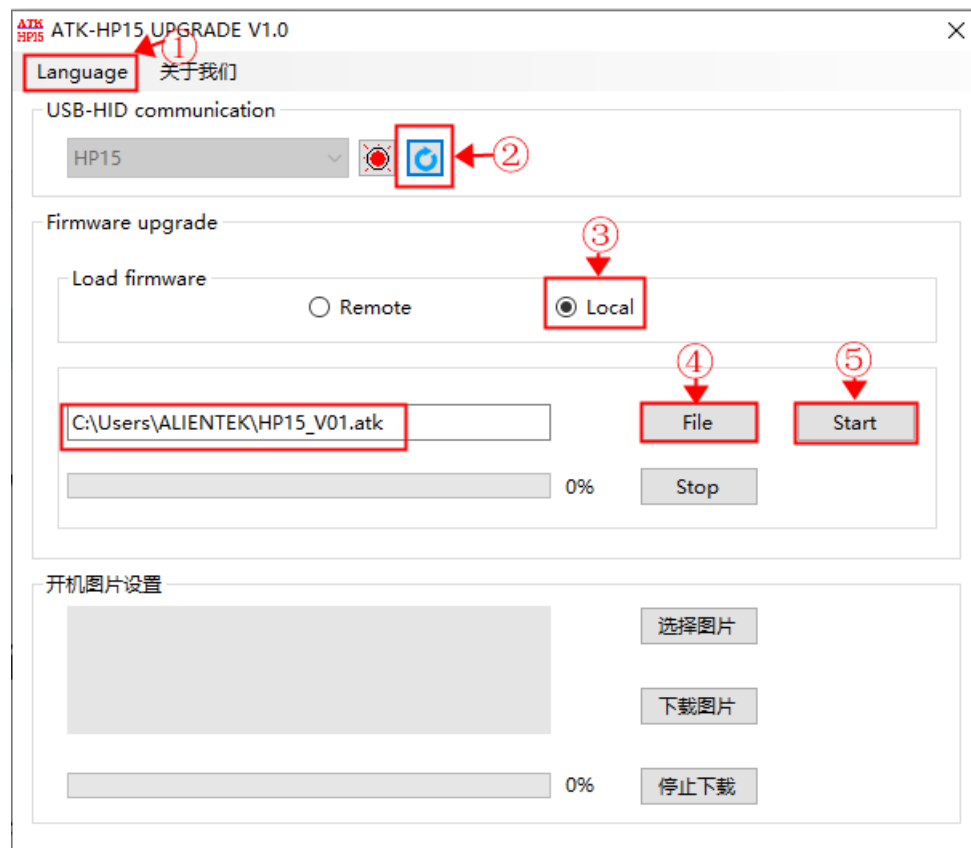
ATK HP15 ATK-HP15 UPGRADE V1.0

Language ① 关于我们

USB-HID communication

HP15 ②

Firmware upgrade

③

Load firmware

Remote Local

④ ⑤

C:\Users\ALIENTEK\HP15_V01.atk File Start

0% Stop

开机图片设置

选择图片

下载图片

0% 停止下载